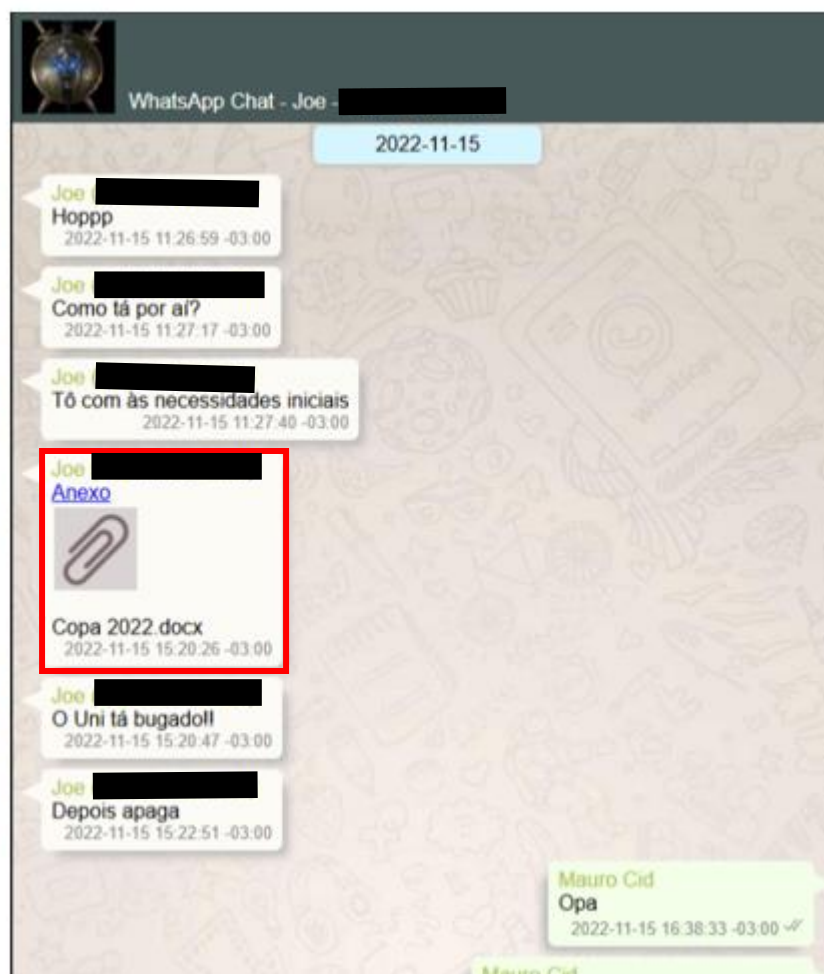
WhatsApp Chat - Joe - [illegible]

2022-11-15

Joe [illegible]
Hoppp
2022-11-15 11:26:59 -03:00

Joe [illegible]
Como tá por aí?
2022-11-15 11:27:17 -03:00

Joe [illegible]
Tô com às necessidades iniciais
2022-11-15 11:27:40 -03:00

Joe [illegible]
Anexo
Copa 2022.docx
2022-11-15 15:20:26 -03:00

Joe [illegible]
O Uni tá bugado!!
2022-11-15 15:20:47 -03:00

Joe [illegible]
Depois apaga
2022-11-15 15:22:51 -03:00

Mauro Cid
Opa
2022-11-15 16:38:33 -03:00

Mauro Cid